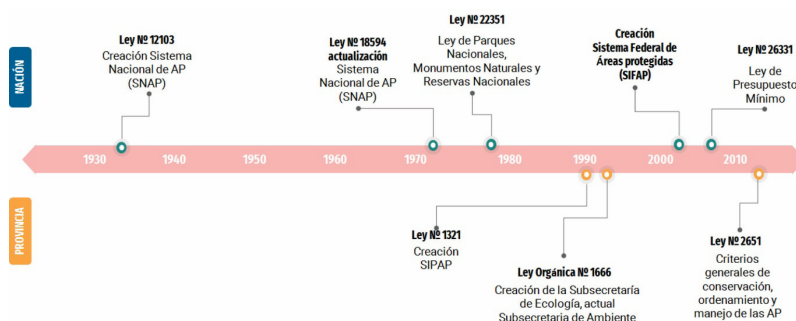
NACIÓN

Ley № 12103
Creación Sistema Nacional de AP (SNAP)

Ley № 18594 actualización
Sistema Nacional de AP (SNAP)

Ley № 22351
Ley de Parques Nacionales, Monumentos Naturales y Reservas Nacionales

Creación Sistema Federal de Áreas protegidas (SIFAP)

Ley № 26331
Ley de Presupuesto Mínimo

1930 1940 1950 1960 1970 1980 1990 2000 2010

PROVINCIA

Ley № 1321
Creación SIPAP

Ley Orgánica № 1666
Creación de la Subsecretaría de Ecología, actual Subsecretaría de Ambiente

Ley № 2651
Criterios generales de conservación, ordenamiento y manejo de las AP